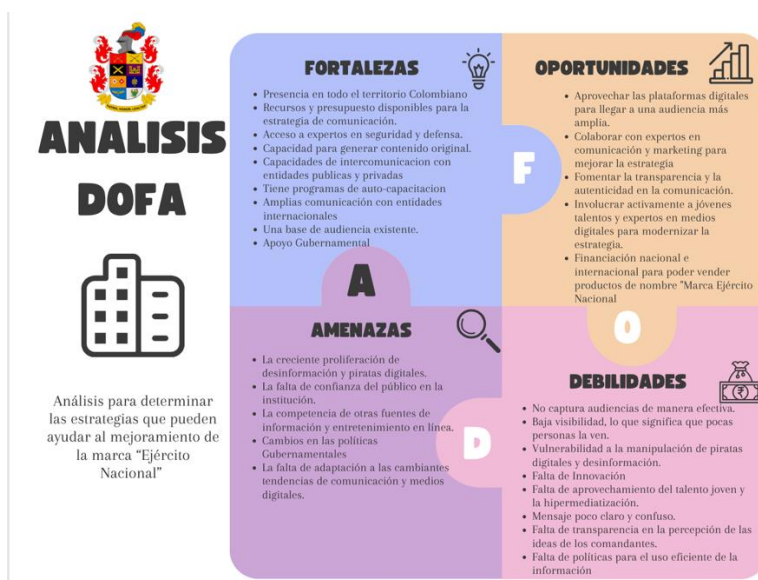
ANALISIS DOFA

Análisis para determinar las estrategias que pueden ayudar al mejoramiento de la marca "Ejército Nacional"

FORTALEZAS

- Presencia en todo el territorio Colombiano
- Recursos y presupuesto disponibles para la estrategia de comunicación.
- Acceso a expertos en seguridad y defensa.
- Capacidad para generar contenido original.
- Capacidades de intercomunicacion con entidades publicas y privadas
- Tiene programas de auto-capacitacion
- Amplias comunicación con entidades internacionales
- Una base de audiencia existente.
- Apoyo Gubernamental

F

OPORTUNIDADES

- Aprovechar las plataformas digitales para llegar a una audiencia más amplia.
- Colaborar con expertos en comunicación y marketing para mejorar la estrategia
- Fomentar la transparencia y la autenticidad en la comunicación.
- Involucrar activamente a jóvenes talentos y expertos en medios digitales para modernizar la estrategia.
- Financiación nacional e internacional para poder vender productos de nombre "Marca Ejército Nacional

A

O

AMENAZAS

- La creciente proliferación de desinformación y piratas digitales.
- La falta de confianza del público en la institución.
- La competencia de otras fuentes de información y entretenimiento en línea.
- Cambios en las políticas Gubernamentales
- La falta de adaptación a las cambiantes tendencias de comunicación y medios digitales.

D

DEBILIDADES

- No captura audiencias de manera efectiva.
- Baja visibilidad, lo que significa que pocas personas la ven.
- Vulnerabilidad a la manipulación de piratas digitales y desinformación.
- Falta de Innovación
- Falta de aprovechamiento del talento joven y la hipermediatización.
- Mensaje poco claro y confuso.
- Falta de transparencia en la percepción de las ideas de los comandantes.
- Falta de políticas para el uso eficiente de la información